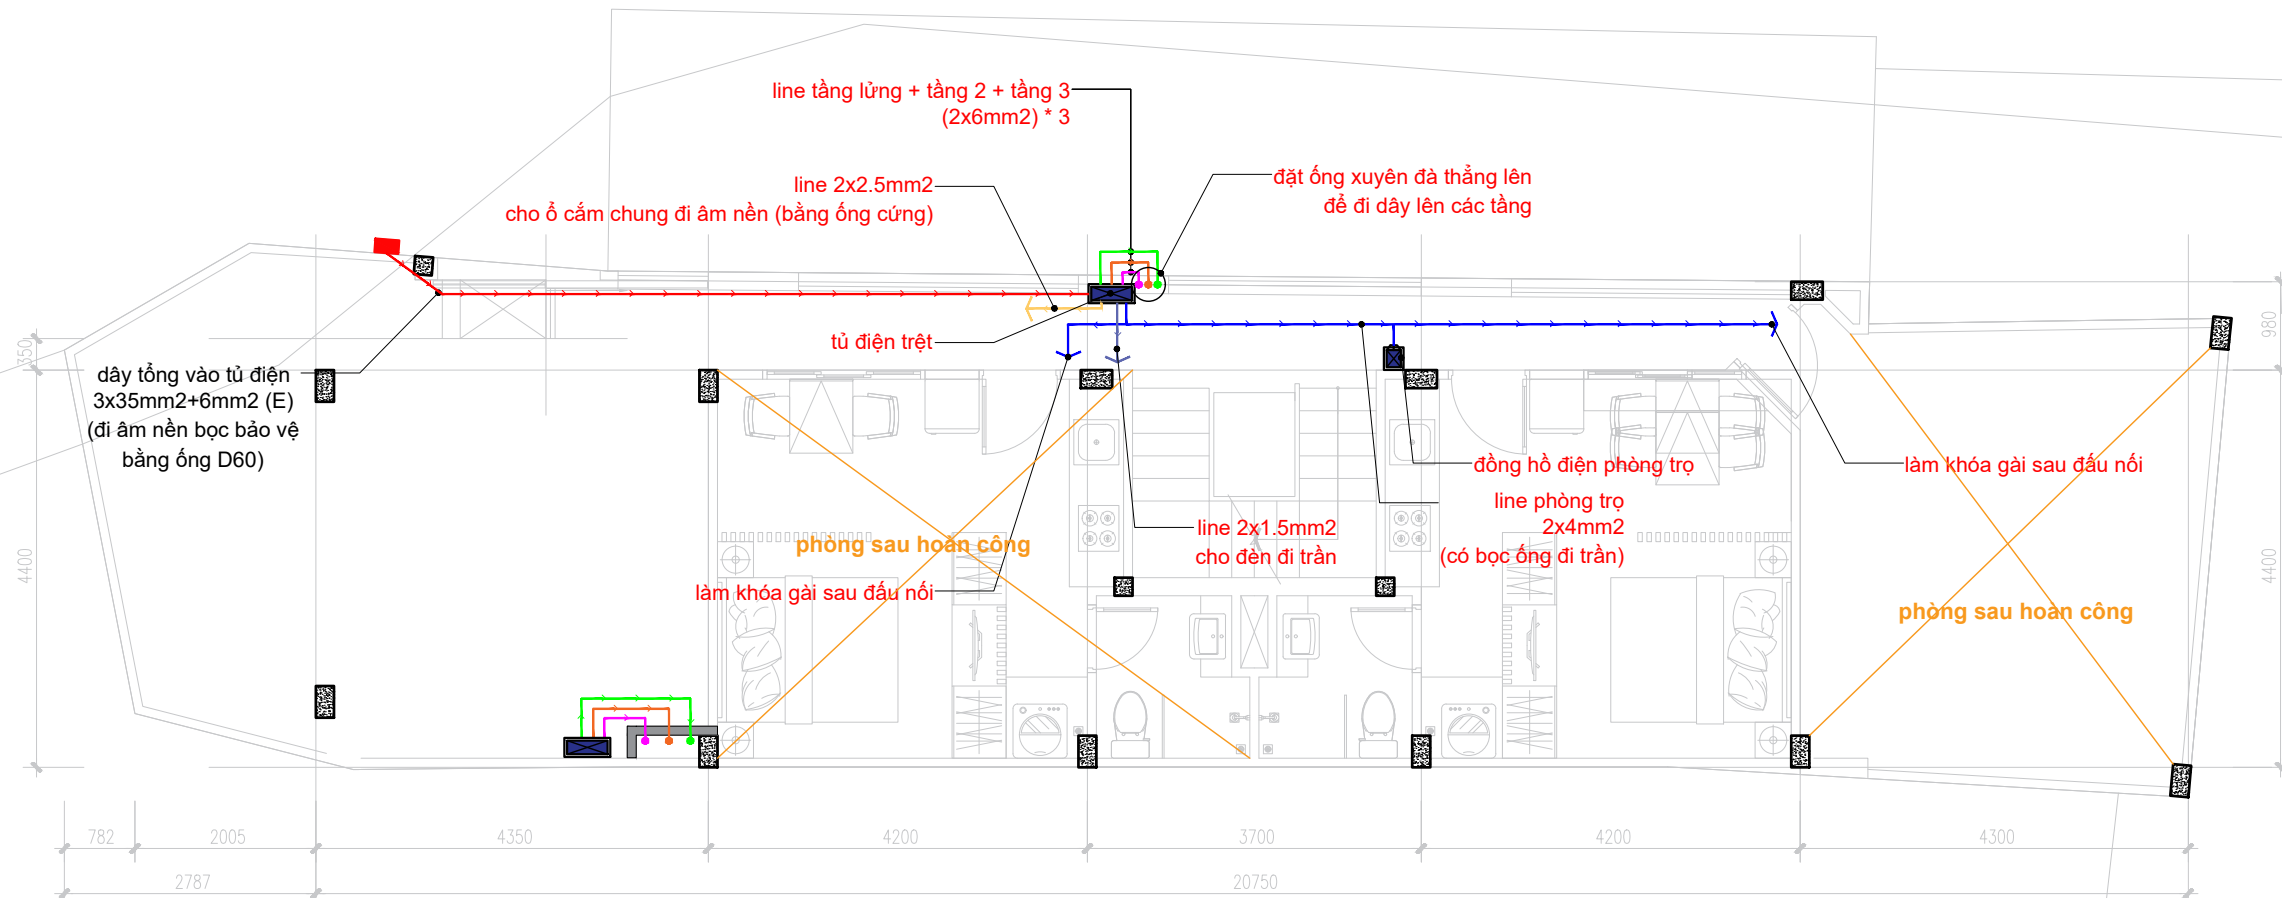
line tầng lửng + tầng 2 + tầng 3
(2x6mm2) * 3

line 2x2.5mm2
cho ổ cắm chung đi âm nền (bằng ống cứng)

đặt ống xuyên đà thẳng lên
để đi dây lên các tầng

tủ điện trệt

dây tổng vào tủ điện
3x35mm2+6mm2 (E)
(đi âm nền bọc bảo vệ
bằng ống D60)

đồng hồ điện phòng trọ

làm khóa gài sau đấu nối

line phòng trọ
2x4mm2
(có bọc ống đi trần)

line 2x1.5mm2
cho đèn đi trần

phòng sau hoàn công

làm khóa gài sau đấu nối

phòng sau hoàn công

1350
980
4400
4400

782
2005
4350
4200
3700
4200
4300
2787
20750